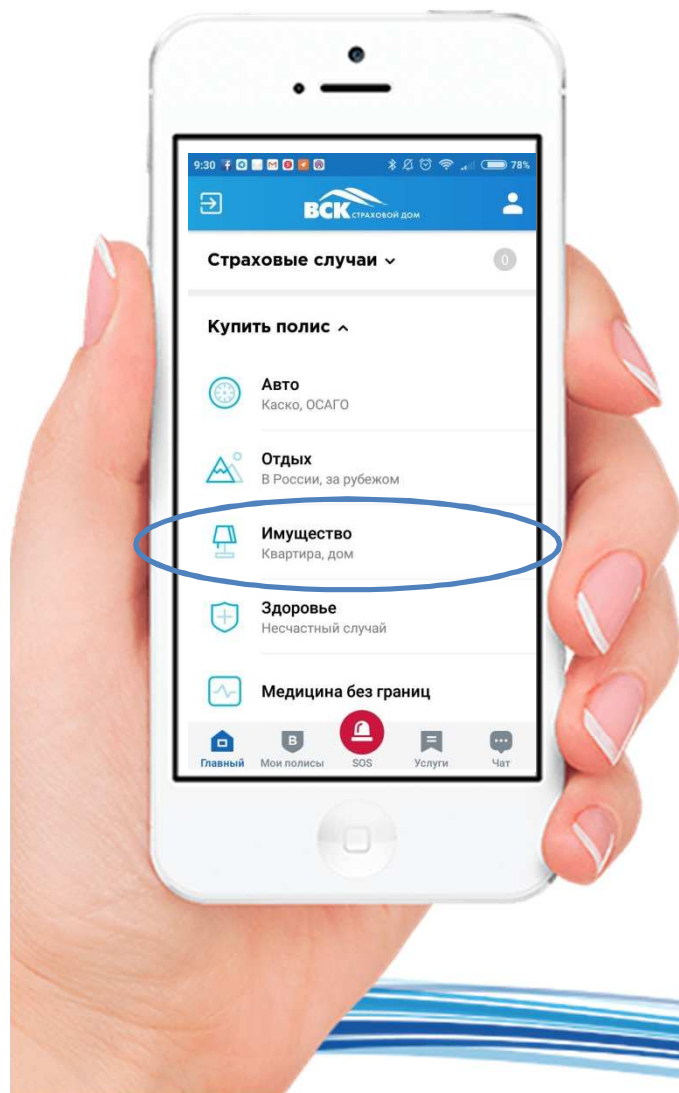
9:30 78%

ВСК СТРАХОВОЙ ДОМ

Страховые случаи 0

Купить полис

Авто
Каско, ОСАГО

Отдых
В России, за рубежом

Имущество
Квартира, дом

Здоровье
Несчастный случай

Медицина без границ

Главный Мои полисы SOS Услуги Чат